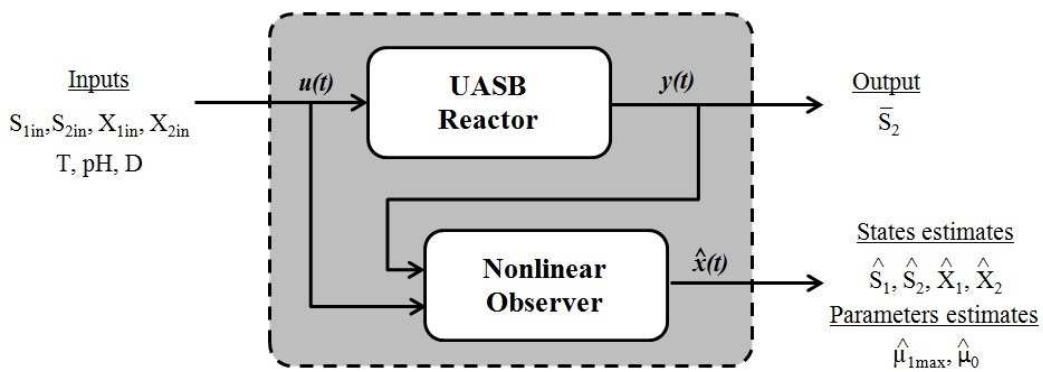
Inputs
$S_{1in}, S_{2in}, X_{1in}, X_{2in}$
T, pH, D

u(t)

UASB Reactor

y(t)

Output
$\bar{S}_2$

Nonlinear Observer

$\hat{x}(t)$

States estimates
$\hat{S}_1, \hat{S}_2, \hat{X}_1, \hat{X}_2$
Parameters estimates
$\hat{\mu}_{1max}, \hat{\mu}_0$